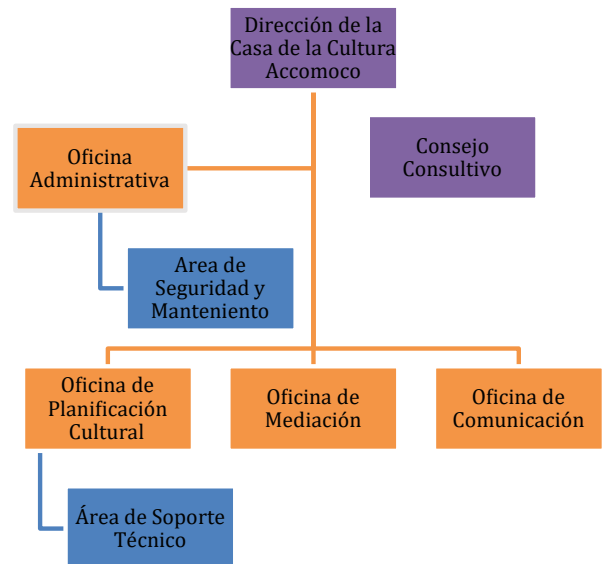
Dirección de la Casa de la Cultura Accomoco

Consejo Consultivo

Oficina Administrativa

Area de Seguridad y Manteniento

Oficina de Planificación Cultural

Oficina de Mediación

Oficina de Comunicación

Área de Soporte Técnico